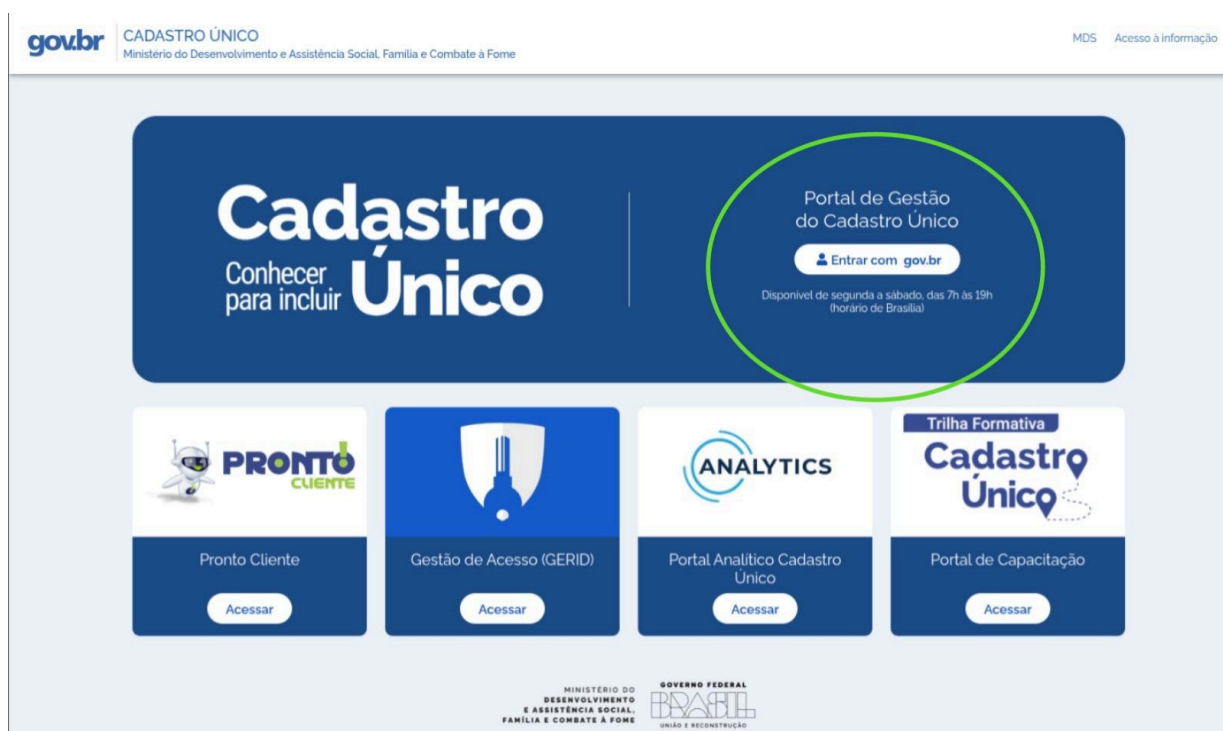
gov.br CADASTRO ÚNICO
Ministério do Desenvolvimento e Assistência Social, Família e Combate à Fome

MDS Acesso à informação

Cadastro
Conhecer para incluir Único

Portal de Gestão do Cadastro Único

Entrar com gov.br

Disponível de segunda a sábado, das 7h às 19h (horário de Brasília)

PRONTO CLIENTE

Pronto Cliente

Acessar

Gestão de Acesso (GERID)

Acessar

ANALYTICS

Portal Analítico Cadastro Único

Acessar

Trilha Formativa
Cadastro Único

Portal de Capacitação

Acessar

MINISTÉRIO DO DESENVOLVIMENTO E ASSISTÊNCIA SOCIAL, FAMÍLIA E COMBATE À FOME

GOVERNO FEDERAL
BRASIL
UNIÃO E RECONSTRUÇÃO